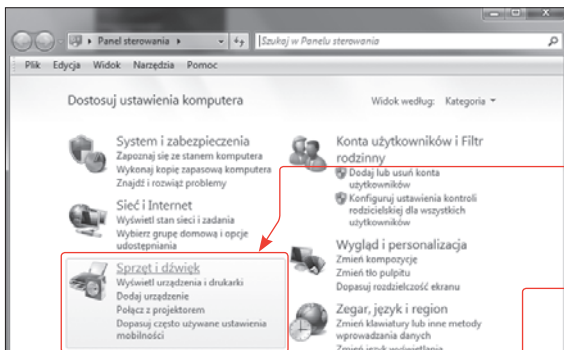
Panel sterowania ▸

Szukaj w Panelu sterowania

Plik Edycja Widok Narzędzia Pomoc

Dostosuj ustawienia komputera

Widok według: Kategoria ▾

System i zabezpieczenia
Zapoznaj się ze stanem komputera
Wykonaj kopię zapasową komputera
Znajdź i rozwiąż problemy

Sieć i Internet
Wyświetl stan sieci i zadania
Wybierz grupę domową i opcje udostępniania

Sprzęt i dźwięk
Wyświetl urządzenia i drukarki
Dodaj urządzenie
Połącz z projektorem
Dopasuj często używane ustawienia mobilności

Konta użytkowników i Filtr rodzinny
Dodaj lub usuń konta użytkowników
Konfiguruj ustawienia kontroli rodzicielskiej dla wszystkich użytkowników

Wygląd i personalizacja
Zmień kompozycję
Zmień tło pulpitu
Dopasuj rozdzielczość ekranu

Zegar, język i region
Zmień klawiatury lub inne metody wprowadzania danych
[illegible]